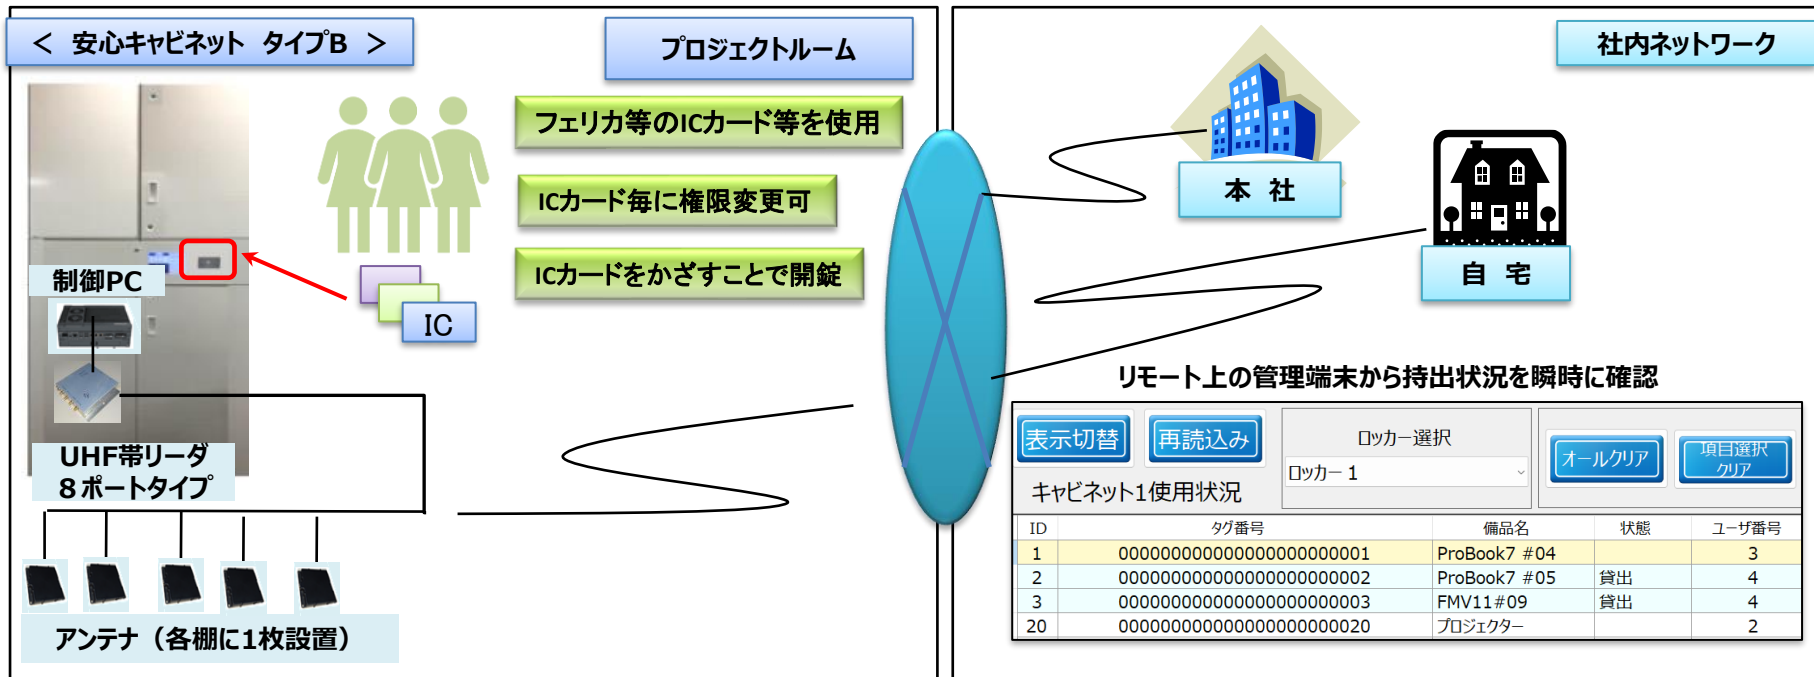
＜ 安心キャビネット タイプB ＞

プロジェクトルーム

フェリカ等のICカード等を使用

ICカード毎に権限変更可

ICカードをかざすことで開錠

IC

制御PC

UHF帯リーダ
８ポートタイプ

アンテナ（各棚に1枚設置）

社内ネットワーク

本 社

自 宅

リモート上の管理端末から持出状況を瞬時に確認

表示切替

再読込み

ロッカー選択

ロッカー 1

オールクリア

項目選択クリア

キャビネット1使用状況

| ID | タグ番号 | 備品名 | 状態 | ユーザ番号 |
|---|---|---|---|---|
| 1 | 000000000000000000000001 | ProBook7 #04 | | 3 |
| 2 | 000000000000000000000002 | ProBook7 #05 | 貸出 | 4 |
| 3 | 000000000000000000000003 | FMV11#09 | 貸出 | 4 |
| 20 | 000000000000000000000020 | プロジェクター | | 2 |